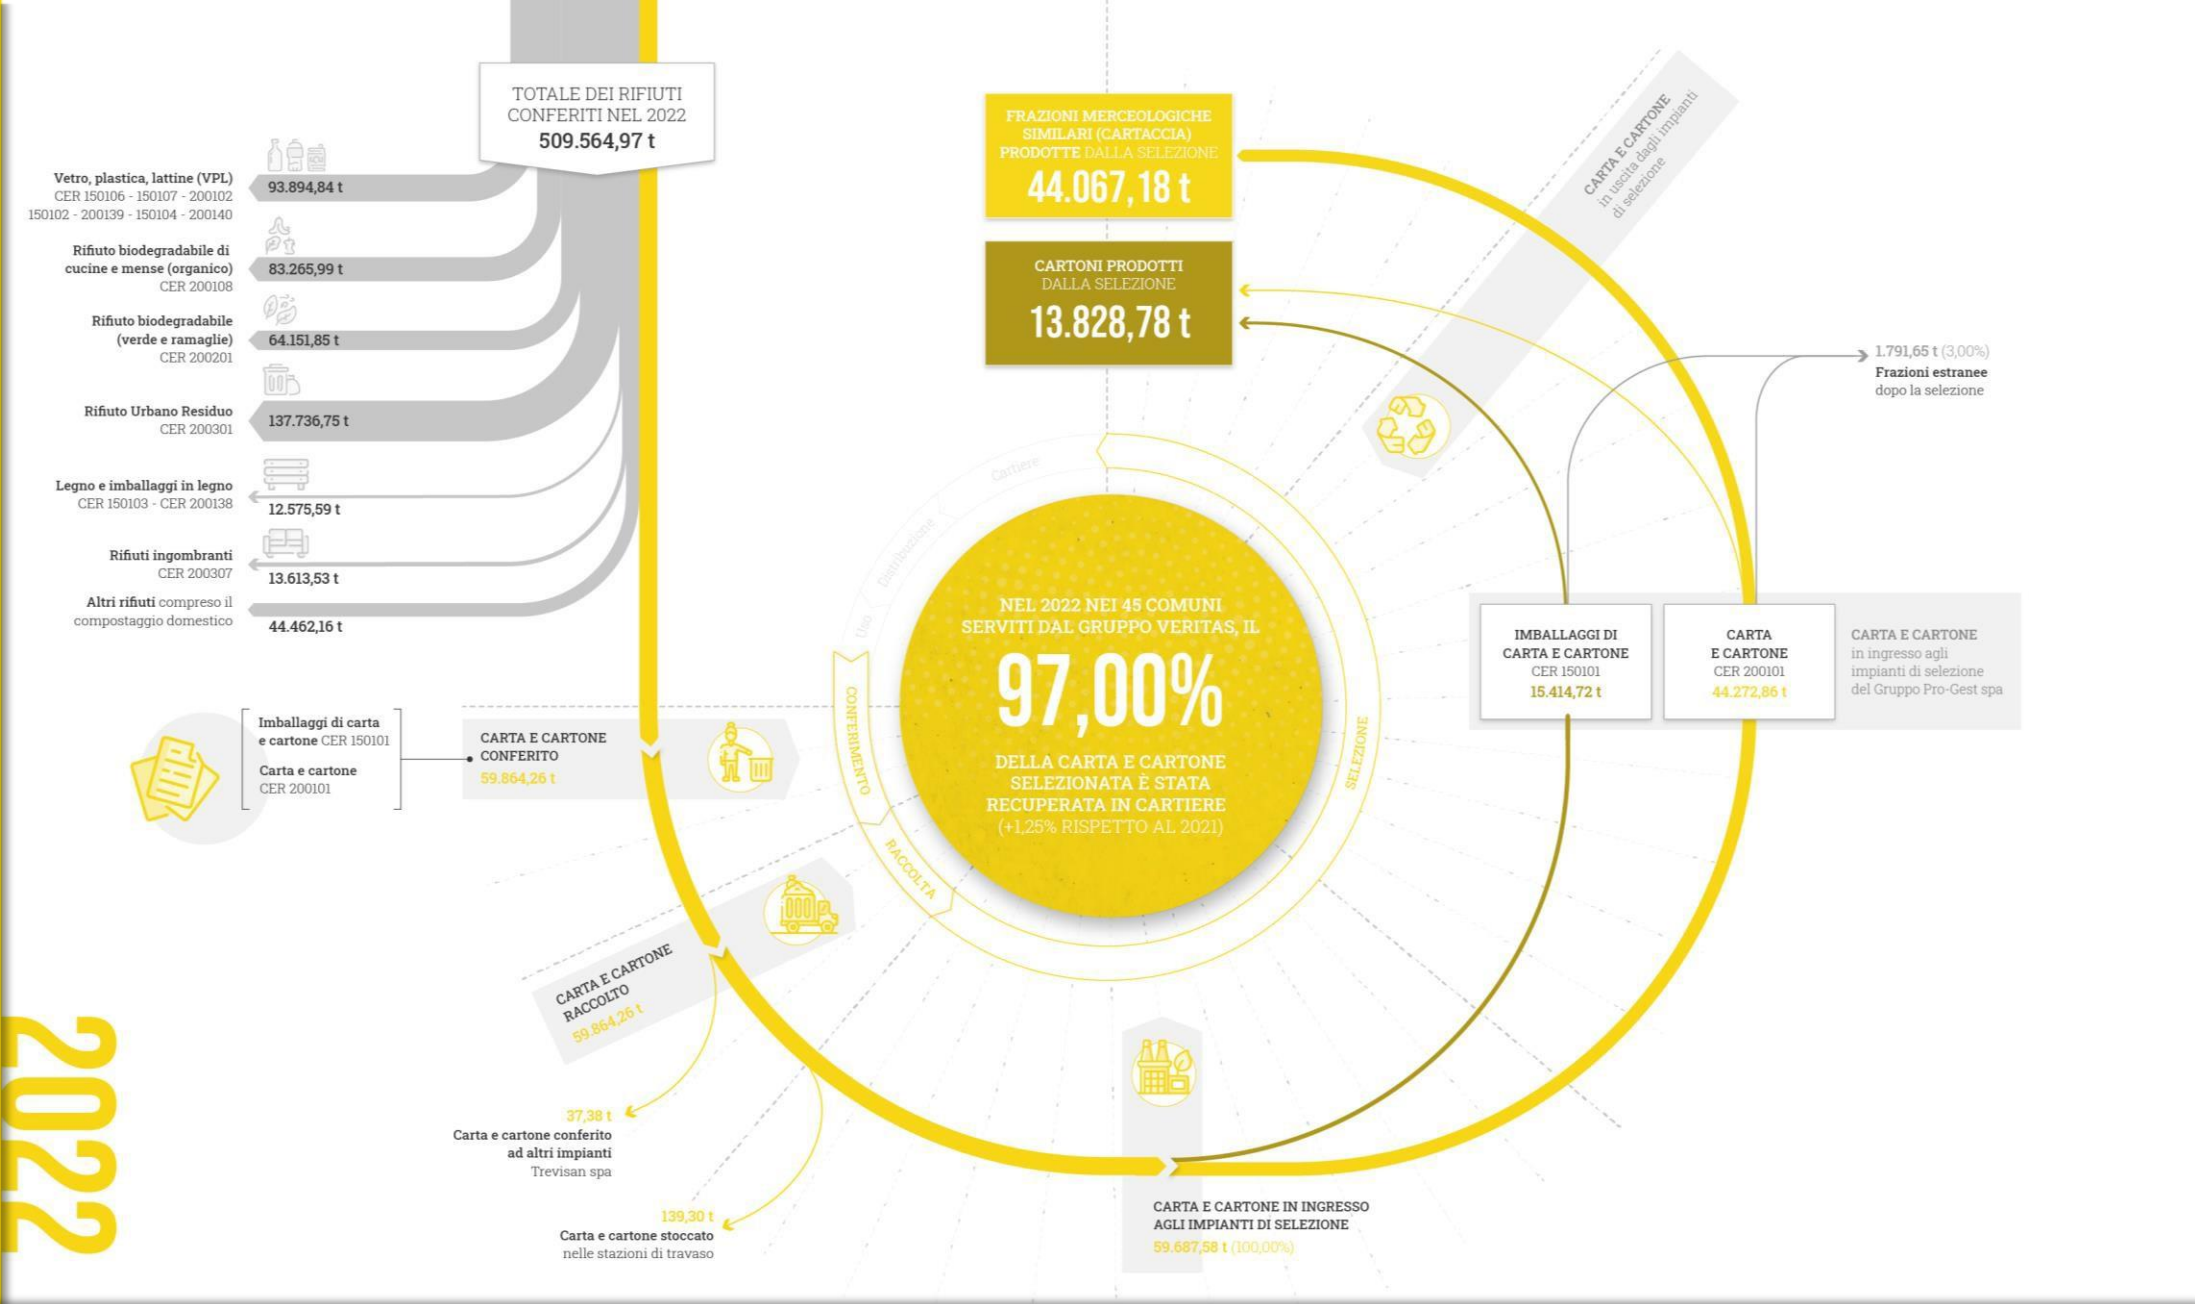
TOTALE DEI RIFIUTI CONFERITI NEL 2022
509.564,97 t

Vetro, plastica, lattine (VPL)
CER 150106 - 150107 - 200102
150102 - 200139 - 150104 - 200140
93.894,84 t

Rifiuto biodegradabile di cucine e mense (organico)
CER 200108
83.265,99 t

Rifiuto biodegradabile (verde e ramaglie)
CER 200201
64.151,85 t

Rifiuto Urbano Residuo
CER 200301
137.736,75 t

Legno e imballaggi in legno
CER 150103 - CER 200138
12.575,59 t

Rifiuti ingombranti
CER 200307
13.613,53 t

Altri rifiuti compreso il compostaggio domestico
44.462,16 t

Imballaggi di carta e cartone CER 150101
Carta e cartone
CER 200101

CARTA E CARTONE CONFERITO
59.864,26 t

CARTA E CARTONE RACCOLTO
59.864,26 t

37,38 t
Carta e cartone conferito ad altri impianti
Trevisan spa

139,30 t
Carta e cartone stoccato
nelle stazioni di travaso

2022

FRAZIONI MERCEOLOGICHE SIMILARI (CARTACCIA) PRODOTTE DALLA SELEZIONE
44.067,18 t

CARTONI PRODOTTI DALLA SELEZIONE
13.828,78 t

CARTA E CARTONE in uscita dagli impianti di selezione

Cartiere
Distribuzione
Uso
CONFERIMENTO
RACCOLTA
SELEZIONE

NEL 2022 NEI 45 COMUNI SERVITI DAL GRUPPO VERITAS, IL
97,00%
DELLA CARTA E CARTONE SELEZIONATA È STATA RECUPERATA IN CARTIERE
(+1,25% RISPETTO AL 2021)

1.791,65 t (3,00%)
Frazioni estranee
dopo la selezione

IMBALLAGGI DI CARTA E CARTONE
CER 150101
15.414,72 t

CARTA E CARTONE
CER 200101
44.272,86 t

CARTA E CARTONE
in ingresso agli impianti di selezione del Gruppo Pro-Gest spa

CARTA E CARTONE IN INGRESSO AGLI IMPIANTI DI SELEZIONE
59.687,58 t (100,00%)